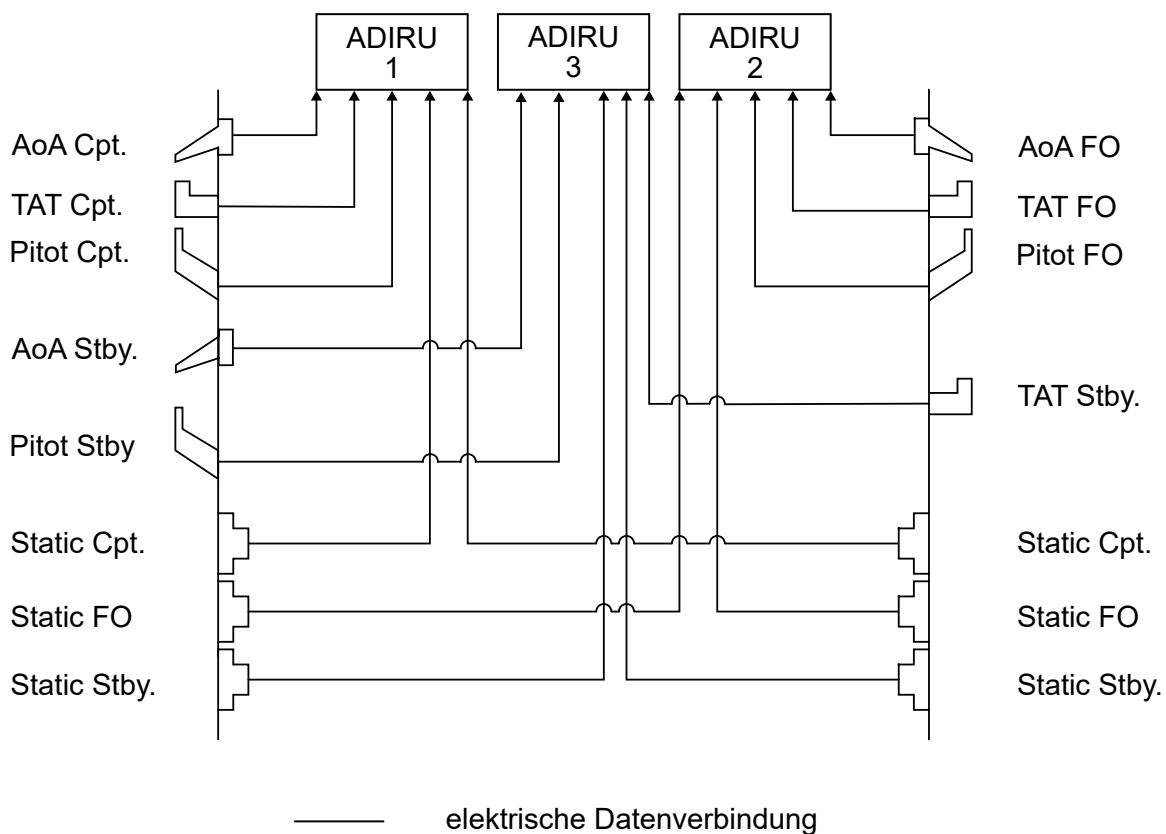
ADIRU 1

ADIRU 3

ADIRU 2

AoA Cpt.

TAT Cpt.

Pitot Cpt.

AoA Stby.

Pitot Stby

Static Cpt.

Static FO

Static Stby.

AoA FO

TAT FO

Pitot FO

TAT Stby.

Static Cpt.

Static FO

Static Stby.

elektrische Datenverbindung